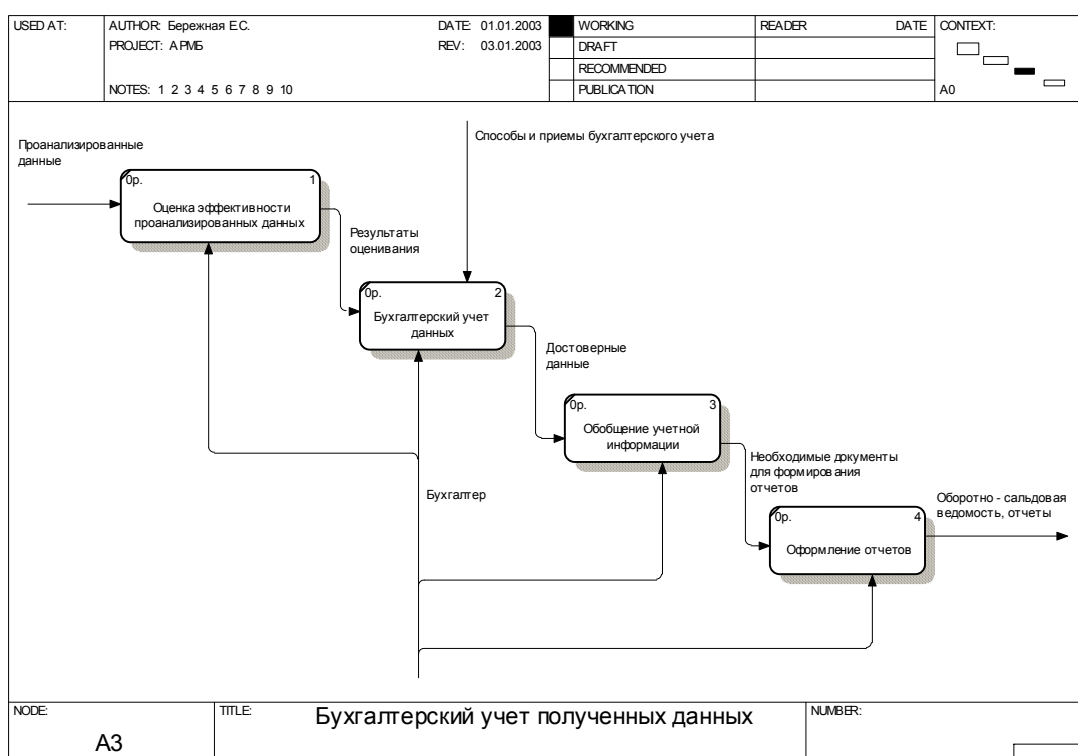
| USED AT: | AUTHOR: Бережная Е.С. | DATE: 01.01.2003 | | WORKING | READER | DATE | CONTEXT: |
|---|---|---|---|---|---|---|---|
| | PROJECT: АРМБ | REV: 03.01.2003 | | DRAFT | | | |
| | | | | RECOMMENDED | | | |
| | NOTES: 1 2 3 4 5 6 7 8 9 10 | | | PUBLICATION | | | A0 |

Проанализированные данные

Способы и приемы бухгалтерского учета

0р. 1
Оценка эффективности проанализированных данных

Результаты оценивания

0р. 2
Бухгалтерский учет данных

Достоверные данные

0р. 3
Обобщение учетной информации

Необходимые документы для формирования отчетов

Бухгалтер

Оборотно - сальдовая ведомость, отчеты

0р. 4
Оформление отчетов

| NODE: | TITLE: | NUMBER: |
|---|---|---|
| A3 | Бухгалтерский учет полученных данных | |